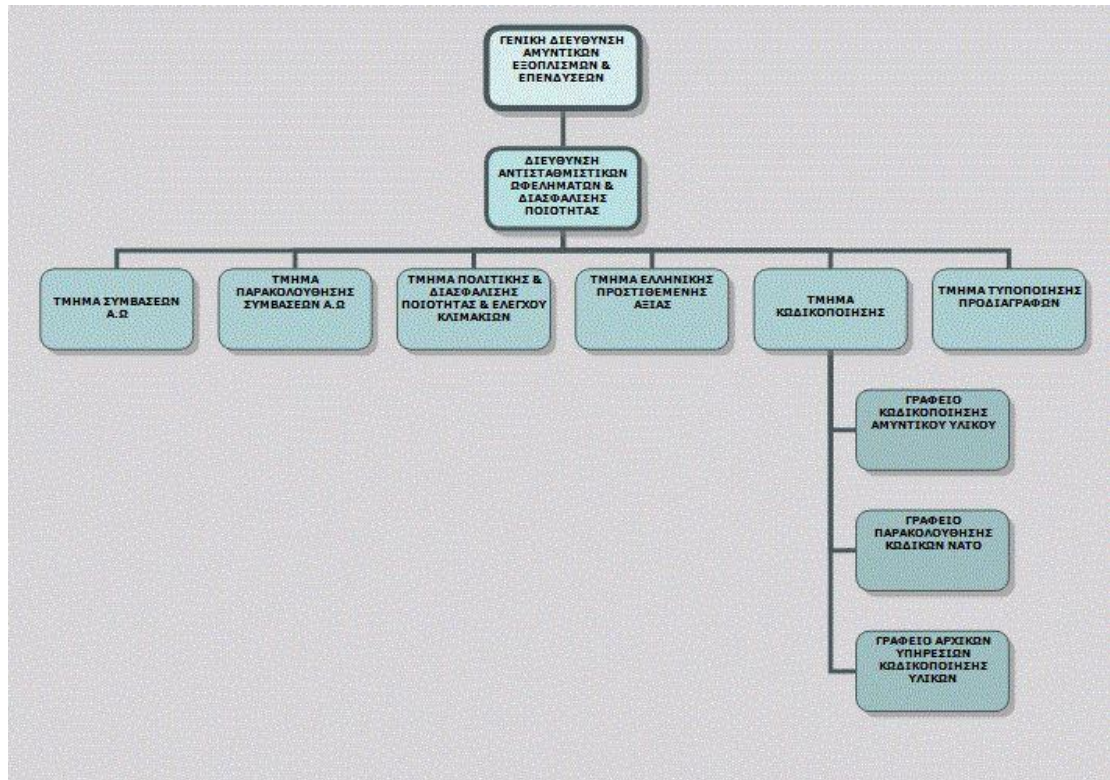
ΓΕΝΙΚΗ ΔΙΕΥΘΥΝΣΗ ΑΜΥΝΤΙΚΩΝ ΕΞΟΠΛΙΣΜΩΝ & ΕΠΕΝΔΥΣΕΩΝ

ΔΙΕΥΘΥΝΣΗ ΑΝΤΙΣΤΑΘΜΙΣΤΙΚΩΝ ΩΦΕΛΗΜΑΤΩΝ & ΔΙΑΣΦΑΛΙΣΗΣ ΠΟΙΟΤΗΤΑΣ

ΤΜΗΜΑ ΣΥΜΒΑΣΕΩΝ Α.Ω

ΤΜΗΜΑ ΠΑΡΑΚΟΛΟΥΘΗΣΗΣ ΣΥΜΒΑΣΕΩΝ Α.Ω

ΤΜΗΜΑ ΠΟΛΙΤΙΚΗΣ & ΔΙΑΣΦΑΛΙΣΗΣ ΠΟΙΟΤΗΤΑΣ & ΕΛΕΓΧΟΥ ΚΛΙΜΑΚΙΩΝ

ΤΜΗΜΑ ΕΛΛΗΝΙΚΗΣ ΠΡΟΣΤΙΘΕΜΕΝΗΣ ΑΞΙΑΣ

ΤΜΗΜΑ ΚΩΔΙΚΟΠΟΙΗΣΗΣ

ΤΜΗΜΑ ΤΥΠΟΠΟΙΗΣΗΣ ΠΡΟΔΙΑΓΡΑΦΩΝ

ΓΡΑΦΕΙΟ ΚΩΔΙΚΟΠΟΙΗΣΗΣ ΑΜΥΝΤΙΚΟΥ ΥΛΙΚΟΥ

ΓΡΑΦΕΙΟ ΠΑΡΑΚΟΛΟΥΘΗΣΗΣ ΚΩΔΙΚΩΝ ΝΑΤΟ

ΓΡΑΦΕΙΟ ΑΡΧΙΚΩΝ ΥΠΗΡΕΣΙΩΝ ΚΩΔΙΚΟΠΟΙΗΣΗΣ ΥΛΙΚΩΝ